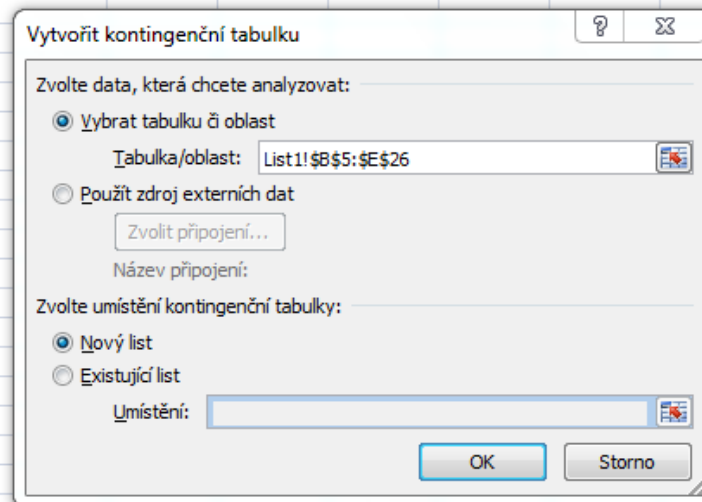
Vytvořit kontingenční tabulku

?

Zvolte data, která chcete analyzovat:

Vybrat tabulku či oblast

Tabulka/oblast: List1!$B$5:$E$26

Použít zdroj externích dat

Zvolit připojení...

Název připojení:

Zvolte umístění kontingenční tabulky:

Nový list

Existující list

Umístění:

OK

Storno